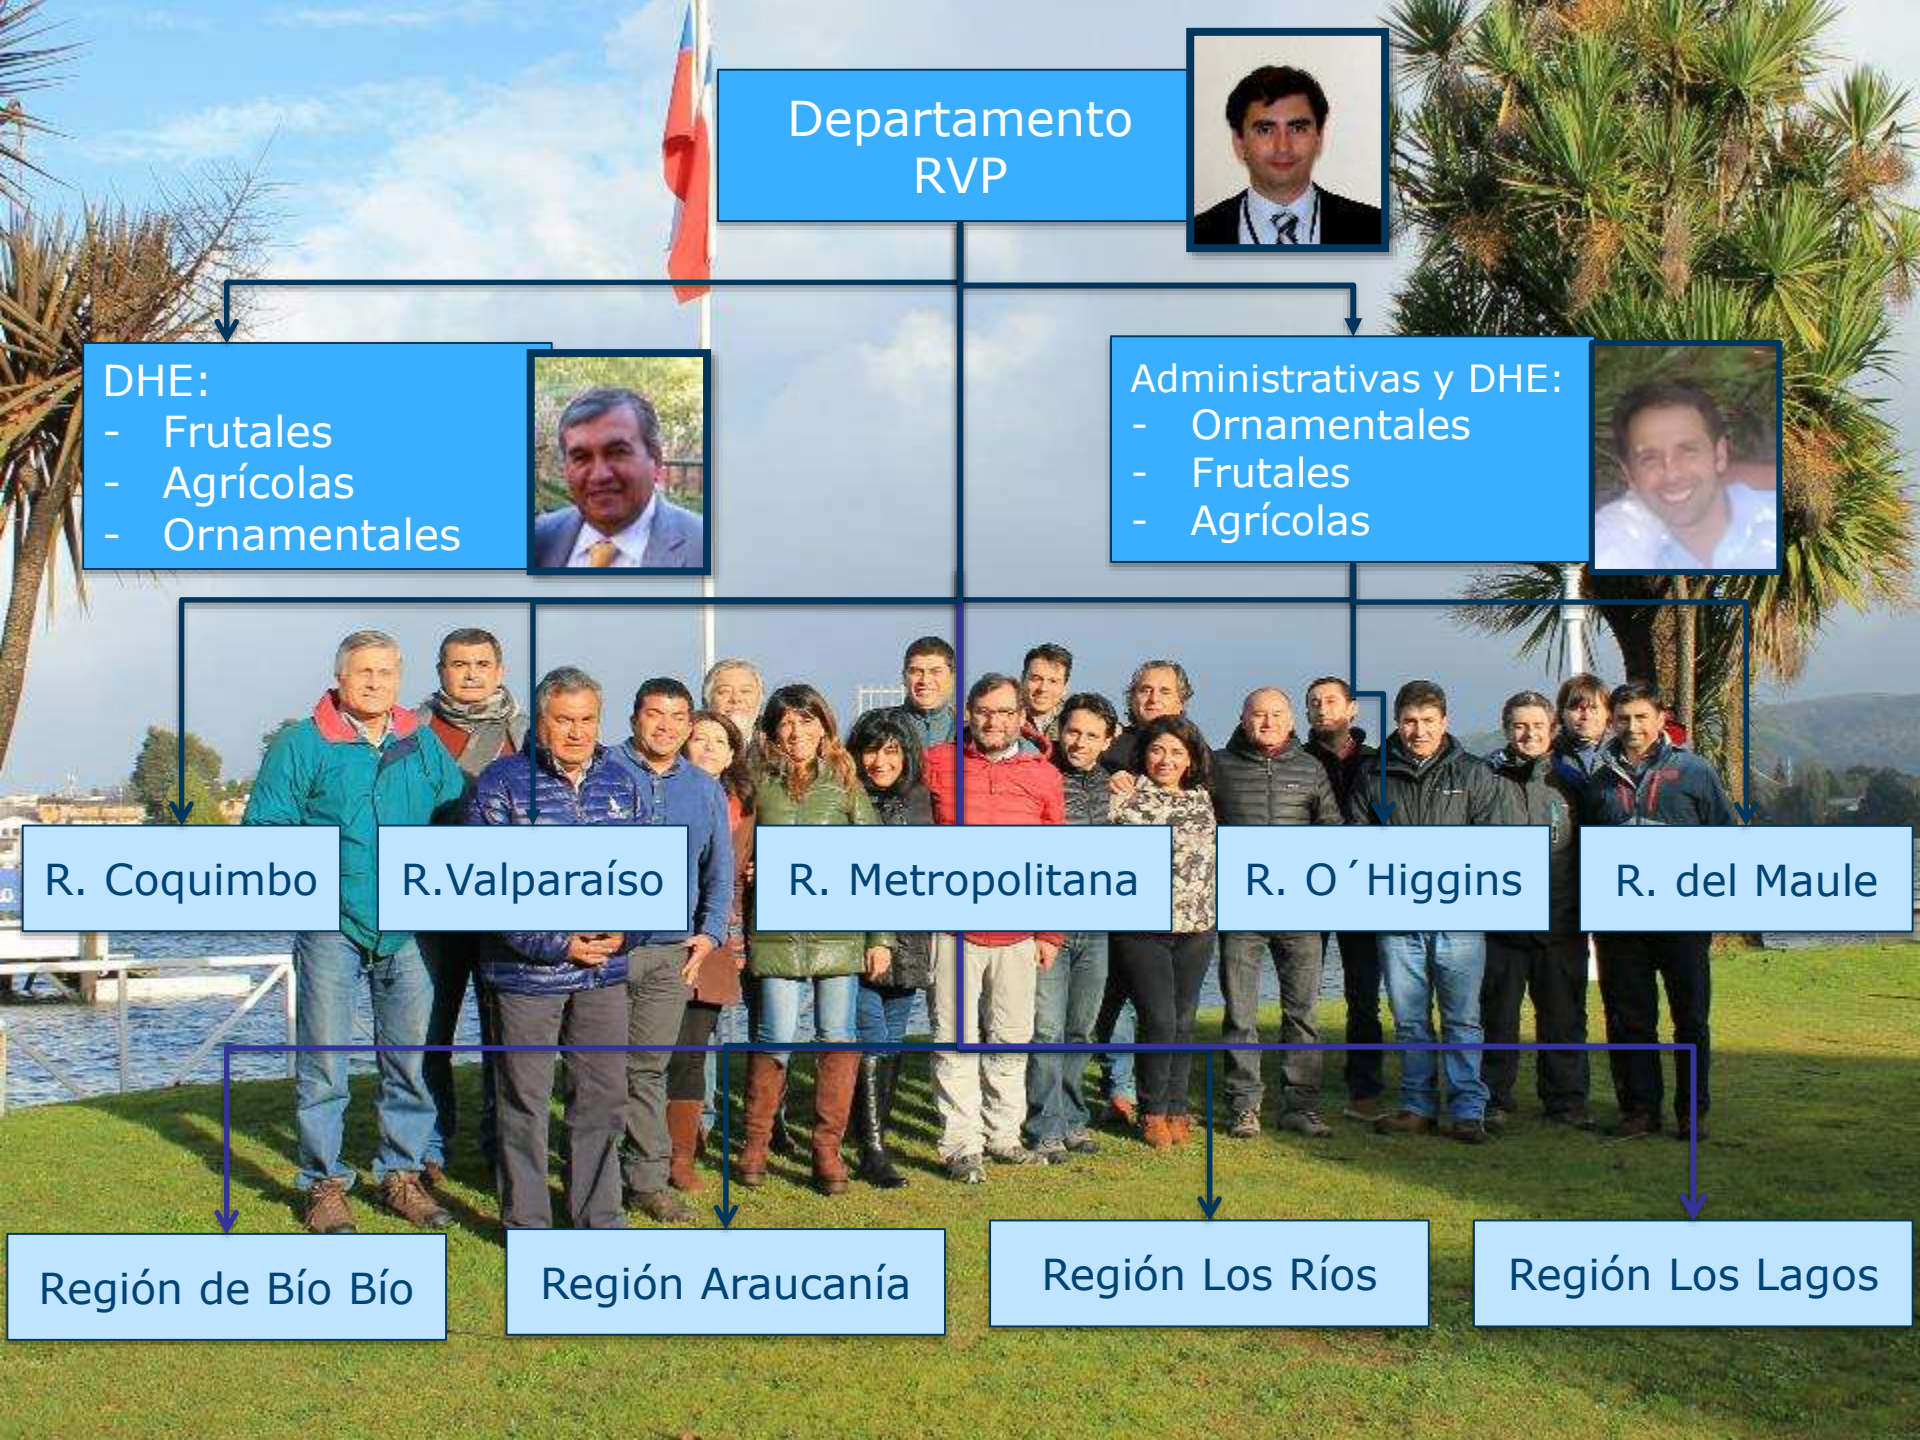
Departamento RVP

DHE:
- Frutales
- Agrícolas
- Ornamentales

Administrativas y DHE:
- Ornamentales
- Frutales
- Agrícolas

R. Coquimbo

R.Valparaíso

R. Metropolitana

R. O´Higgins

R. del Maule

Región de Bío Bío

Región Araucanía

Región Los Ríos

Región Los Lagos